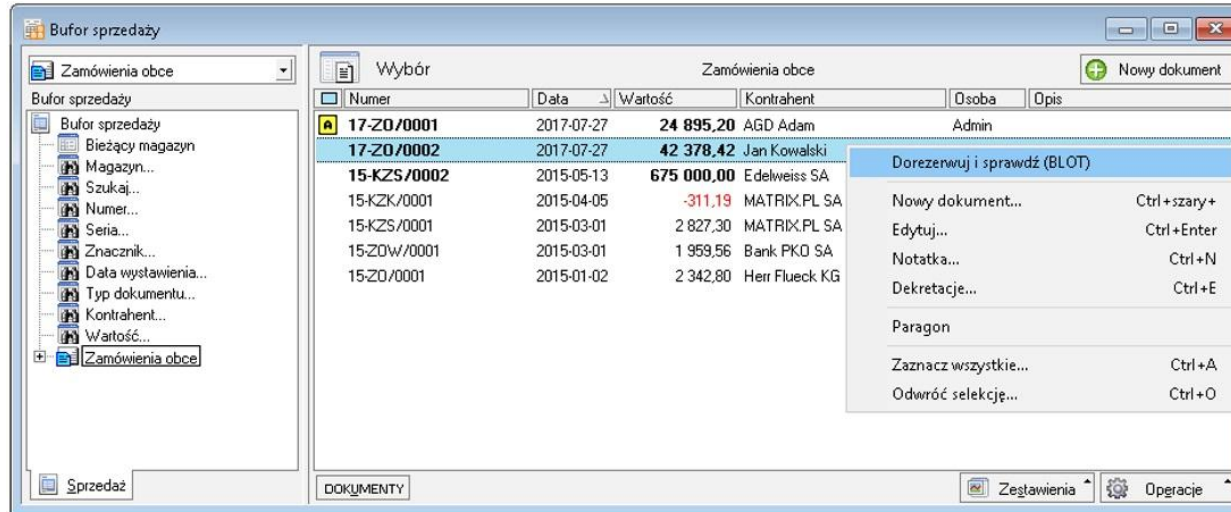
Bufor sprzedaży

Zamówienia obce

Bufor sprzedaży

Bufor sprzedaży
Bieżący magazyn
Magazyn...
Szukaj...
Numer...
Seria...
Znacznik...
Data wystawienia...
Typ dokumentu...
Kontrahent...
Wartość...
Zamówienia obce

Sprzedaż

Wybór

Zamówienia obce

Nowy dokument

| Numer | Data | Wartość | Kontrahent | Osoba | Opis |
|---|---|---|---|---|---|
| 17-ZO/0001 | 2017-07-27 | 24 895,20 | AGD Adam | Admin | |
| 17-ZO/0002 | 2017-07-27 | 42 378,42 | Jan Kowalski | | |
| 15-KZS/0002 | 2015-05-13 | 675 000,00 | Edelweiss SA | | |
| 15-KZK/0001 | 2015-04-05 | -311,19 | MATRIX.PL SA | | |
| 15-KZS/0001 | 2015-03-01 | 2 827,30 | MATRIX.PL SA | | |
| 15-ZOW/0001 | 2015-03-01 | 1 959,56 | Bank PKO SA | | |
| 15-ZO/0001 | 2015-01-02 | 2 342,80 | Herr Flueck KG | | |

Dorezerwuj i sprawdź (BLOT)
Nowy dokument... Ctrl+szary+
Edytuj... Ctrl+Enter
Notatka... Ctrl+N
Dekretacje... Ctrl+E
Paragon
Zaznacz wszystkie... Ctrl+A
Odwróć selekcję... Ctrl+O

DOKUMENTY

Zestawienia

Operacje